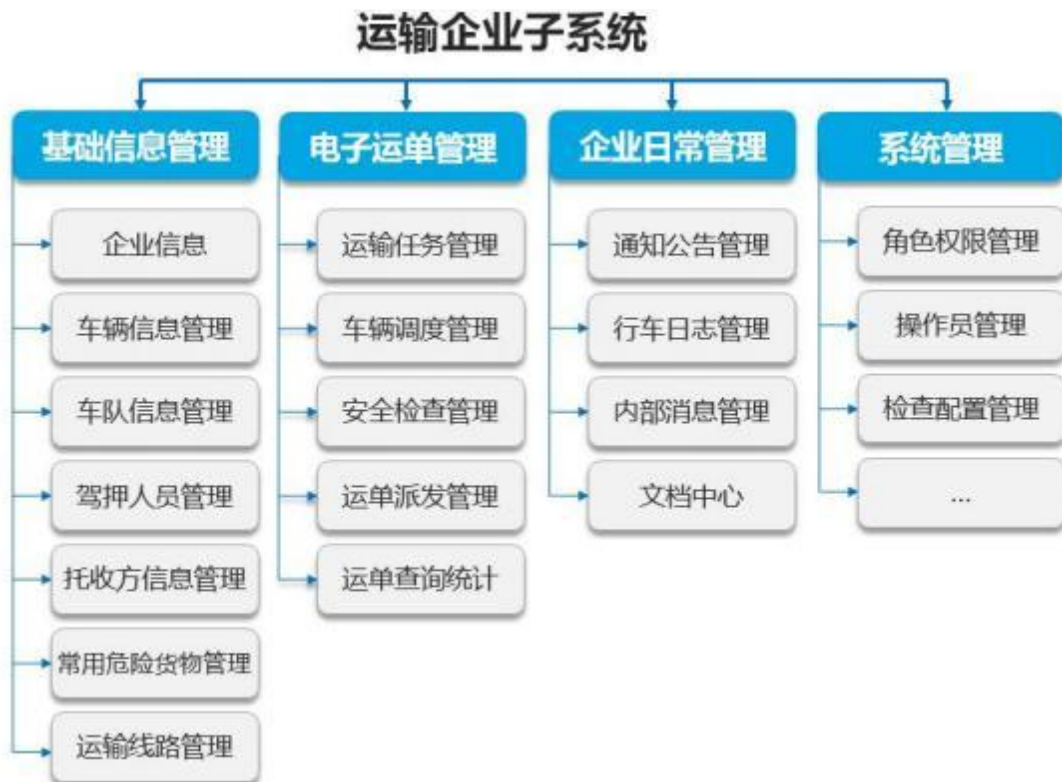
运输企业子系统

基础信息管理

企业信息
车辆信息管理
车队信息管理
驾押人员管理
托收方信息管理
常用危险货物管理
运输线路管理

电子运单管理

运输任务管理
车辆调度管理
安全检查管理
运单派发管理
运单查询统计

企业日常管理

通知公告管理
行车日志管理
内部消息管理
文档中心

系统管理

角色权限管理
操作员管理
检查配置管理
...